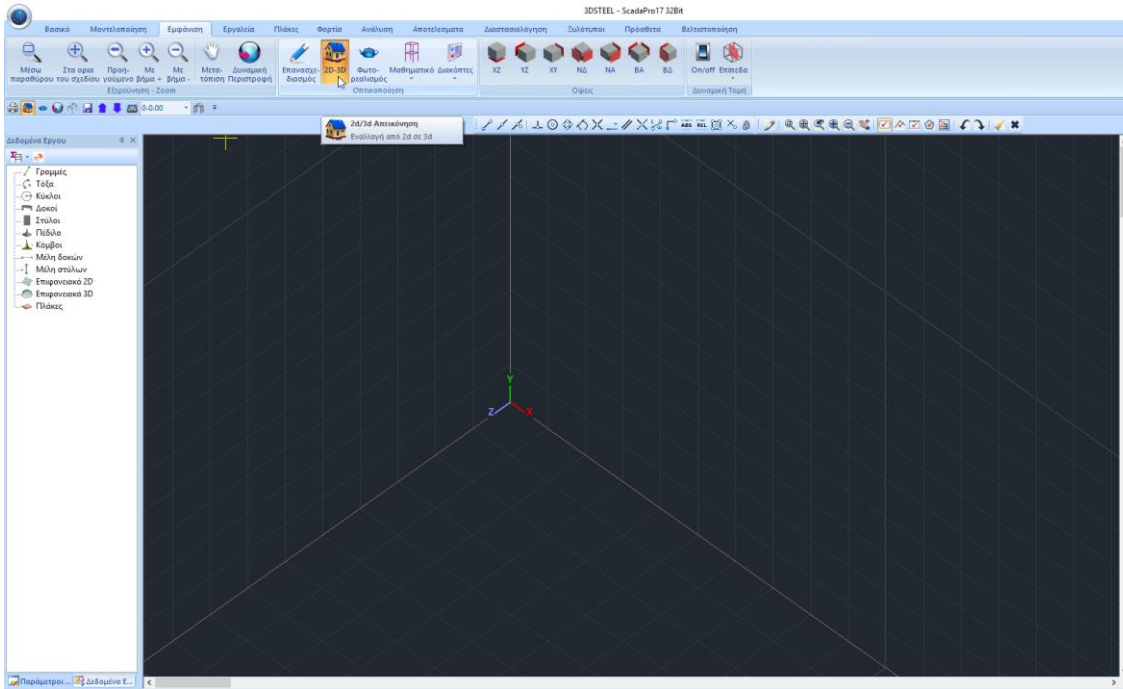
3DSTEEL - ScadaPro17 32Bit

Βασικό Μοντελοποίηση Εμφάνιση Εργαλεία Πλάκες Φορτία Ανάλυση Αποτελέσματα Διαστασιολόγηση Ξυλότυποι Πρόσθετα Βελτιστοποίηση

Μέσω παραθύρου Στα όρια του σχεδίου Προη-γούμενο Με βήμα + Με βήμα - Μετα-τόπιση Δυναμική Περιστροφή
Εξερεύνηση - Zoom

Επανασχε-διασμός 2D-3D Φωτο-ρεαλισμός Μαθηματικό Διακόπτες
Οπτικοποίηση

XZ YZ XY ΝΔ ΝΑ ΒΑ ΒΔ
Όψεις

On/off Επίπεδα
Δυναμική Τομή

0.00

2d/3d Απεικόνηση
Εναλλαγή από 2d σε 3d

Δεδομένα Εργου

Γραμμές
Τόξα
Κύκλοι
Δοκοί
Στύλοι
Πέδιλα
Κόμβοι
Μέλη δοκών
Μέλη στύλων
Επιφανειακά 2D
Επιφανειακά 3D
Πλάκες

Y
Z
X

Παράμετροι ... Δεδομένα Ε...